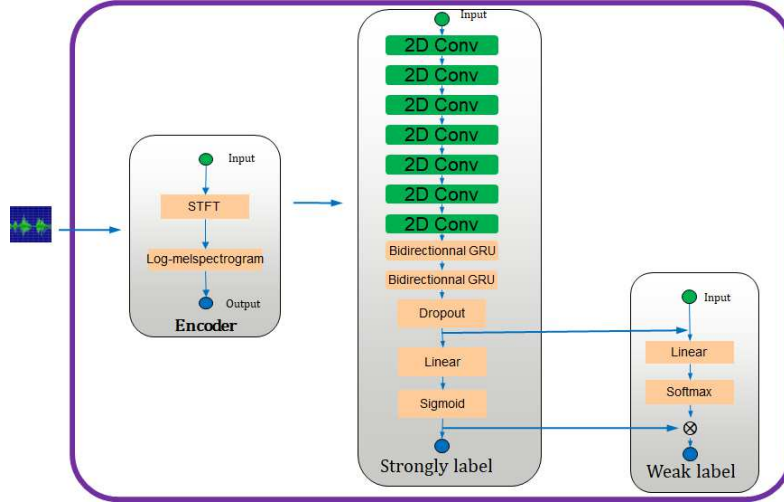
Input

STFT

Log-melspectrogram

Output

Encoder

Input

2D Conv

2D Conv

2D Conv

2D Conv

2D Conv

2D Conv

2D Conv

Bidirectionnal GRU

Bidirectionnal GRU

Dropout

Linear

Sigmoid

Strongly label

Input

Linear

Softmax

$\otimes$

Weak label